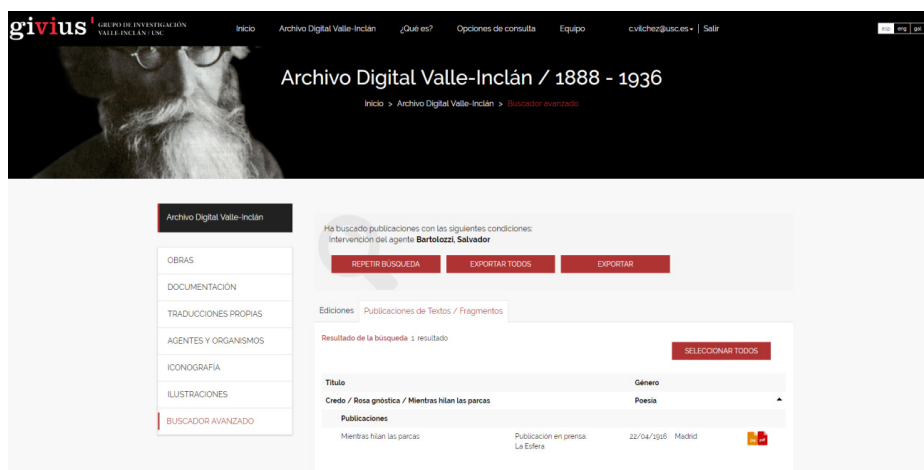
givius' GRUPO DE INVESTIGACIÓN VALLE-INCLÁN / USC

Inicio Archivo Digital Valle-Inclán ¿Qué es? Opciones de consulta Equipo c.vilchez@usc.es | Salir

esp eng gal

Archivo Digital Valle-Inclán / 1888 - 1936

Inicio > Archivo Digital Valle-Inclán > Buscador avanzado

Archivo Digital Valle-Inclán

OBRAS
DOCUMENTACIÓN
TRADUCCIONES PROPIAS
AGENTES Y ORGANISMOS
ICONOGRAFÍA
ILUSTRACIONES
BUSCADOR AVANZADO

Ha buscado publicaciones con las siguientes condiciones:
Intervención del agente Bartolozzi, Salvador

REPETIR BÚSQUEDA EXPORTAR TODOS EXPORTAR

Ediciones Publicaciones de Textos / Fragmentos

Resultado de la búsqueda 1 resultado

SELECCIONAR TODOS

| Título | Género |
|---|---|
| Credo / Rosa gnóstica / Mientras hilan las parcas | Poesía |

Publicaciones

Mientras hilan las parcas Publicación en prensa: La Esfera 22/04/1916 Madrid